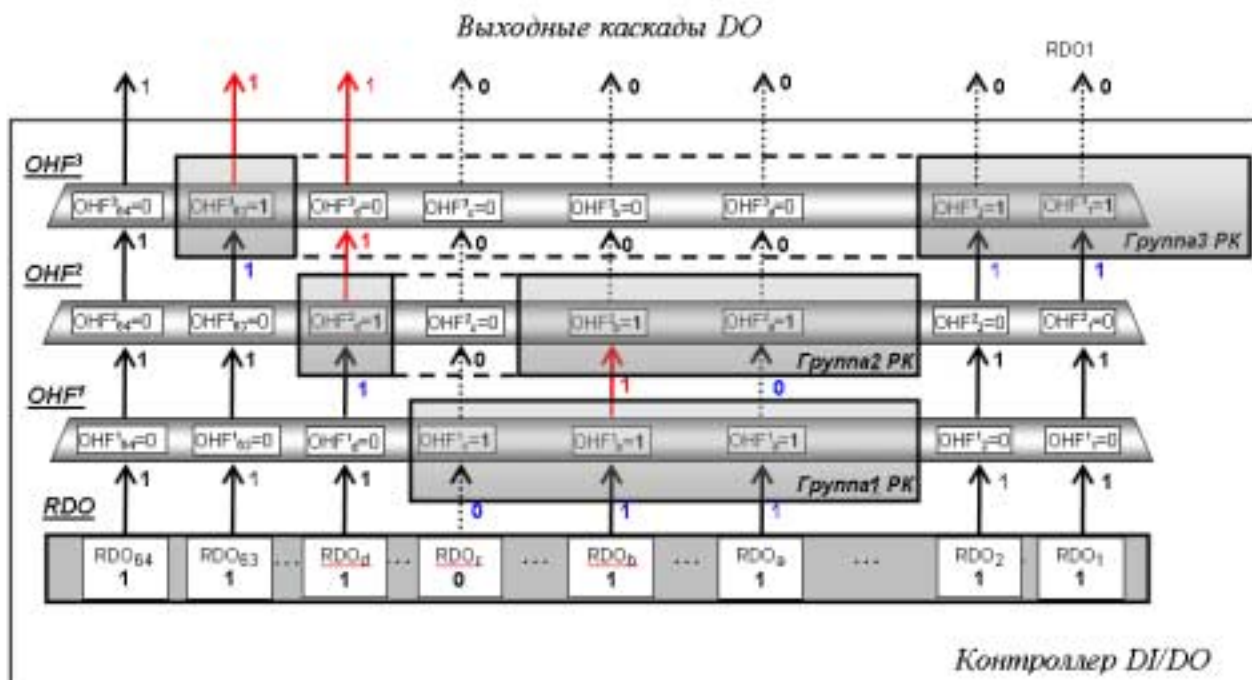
Выходные каскады DO

RDO1

1 1 1 0 0 0 0 0

OHF³

$OHF^3_{64}=0$ $OHF^3_{63}=1$ $OHF^3_d=0$ $OHF^3_c=0$ $OHF^3_b=0$ $OHF^3_a=0$ $OHF^3_2=1$ $OHF^3_1=1$

Группа3 РК

1 1 1 1 0 0 0 1 1

OHF²

$OHF^2_{64}=0$ $OHF^2_{63}=0$ $OHF^2_d=1$ $OHF^2_c=0$ $OHF^2_b=1$ $OHF^2_a=1$ $OHF^2_2=0$ $OHF^2_1=0$

Группа2 РК

1 1 1 0 1 0 1 1

OHF¹

$OHF^1_{64}=0$ $OHF^1_{63}=0$ $OHF^1_d=0$ $OHF^1_c=1$ $OHF^1_b=1$ $OHF^1_a=1$ $OHF^1_2=0$ $OHF^1_1=0$

Группа1 РК

1 1 1 0 1 1 1 1

RDO

$RDO_{64}$ 1 $RDO_{63}$ 1 ... $RDO_d$ 1 ... $RDO_c$ 0 ... $RDO_b$ 1 ... $RDO_a$ 1 ... $RDO_2$ 1 $RDO_1$ 1

Контроллер DI/DO